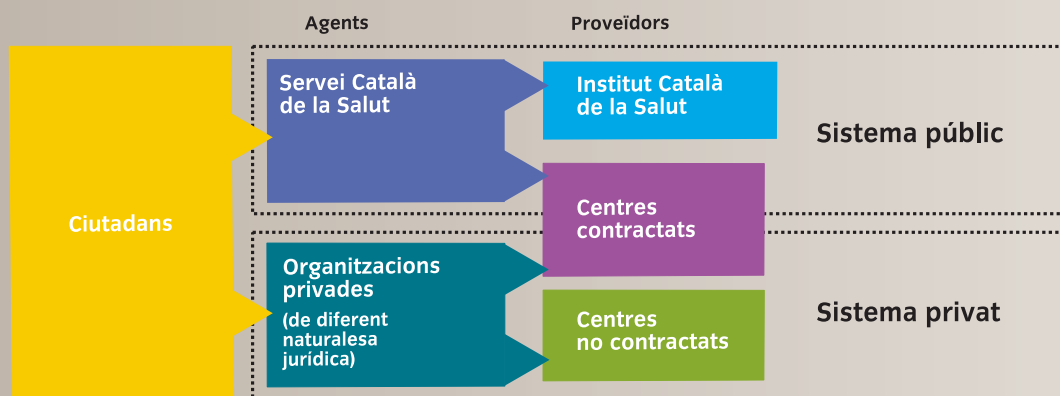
Agents

Proveïdors

Ciutadans

Servei Català de la Salut

Institut Català de la Salut

Sistema públic

Centres contractats

Organitzacions privades

(de diferent naturalesa jurídica)

Centres no contractats

Sistema privat